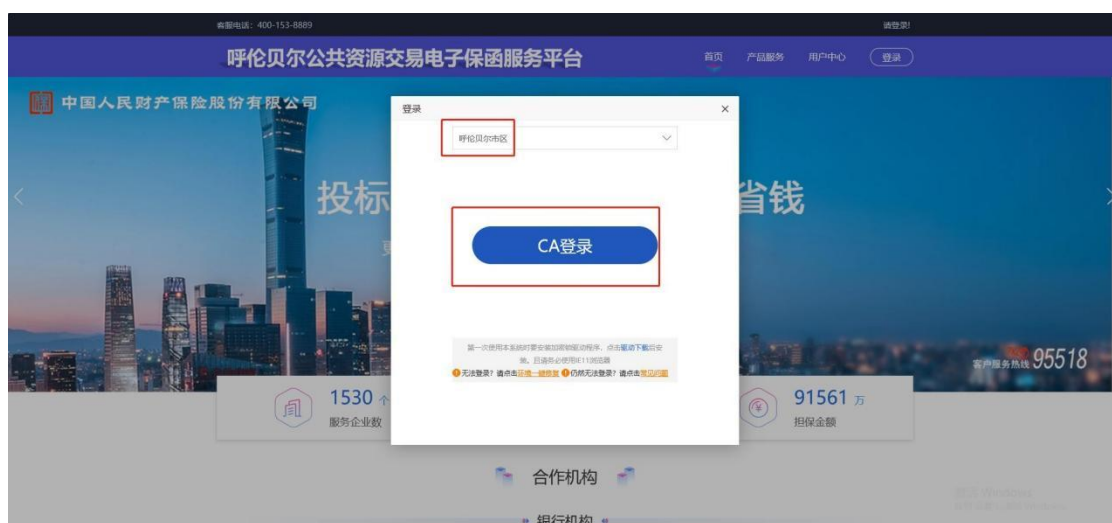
客服电话：400-153-8889

请登录!

呼伦贝尔公共资源交易电子保函服务平台

首页 产品服务 用户中心 登录

中国人民财产保险股份有限公司

投标 省钱

登录 ×

呼伦贝尔市区

CA登录

第一次使用本系统时要安装加密锁驱动程序，点击驱动下载后安装。且请务必使用IE11浏览器

无法登录？请点击环境一键修复 仍然无法登录？请点击常见问题

客户服务热线 95518

1530 个
服务企业数

91561 万
担保金额

合作机构

银行机构